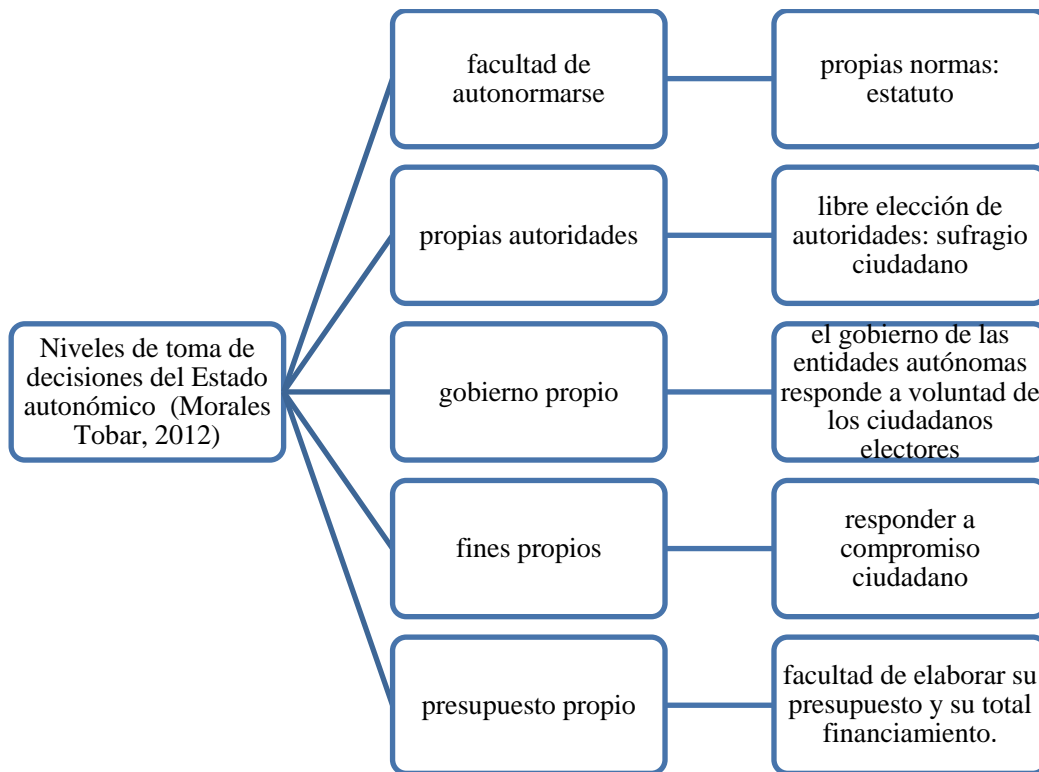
Niveles de toma de decisiones del Estado autonómico (Morales Tobar, 2012)

facultad de autonormarse

propias normas: estatuto

propias autoridades

libre elección de autoridades: sufragio ciudadano

gobierno propio

el gobierno de las entidades autónomas responde a voluntad de los ciudadanos electores

fines propios

responder a compromiso ciudadano

presupuesto propio

facultad de elaborar su presupuesto y su total financiamiento.